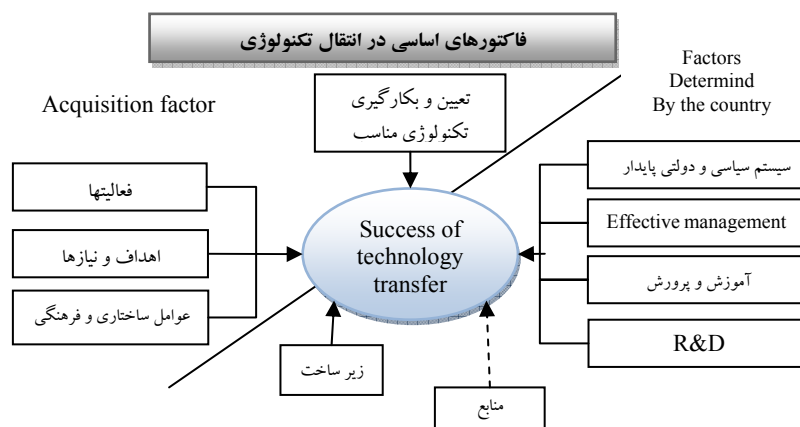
فاکتورهای اساسی در انتقال تکنولوژی

Acquisition factor

تعیین و بکارگیری تکنولوژی مناسب

Factors Determind By the country

فعالیتها

اهداف و نیازها

عوامل ساختاری و فرهنگی

Success of technology transfer

سیستم سیاسی و دولتی پایدار

Effective management

آموزش و پرورش

R&D

زیر ساخت

منابع